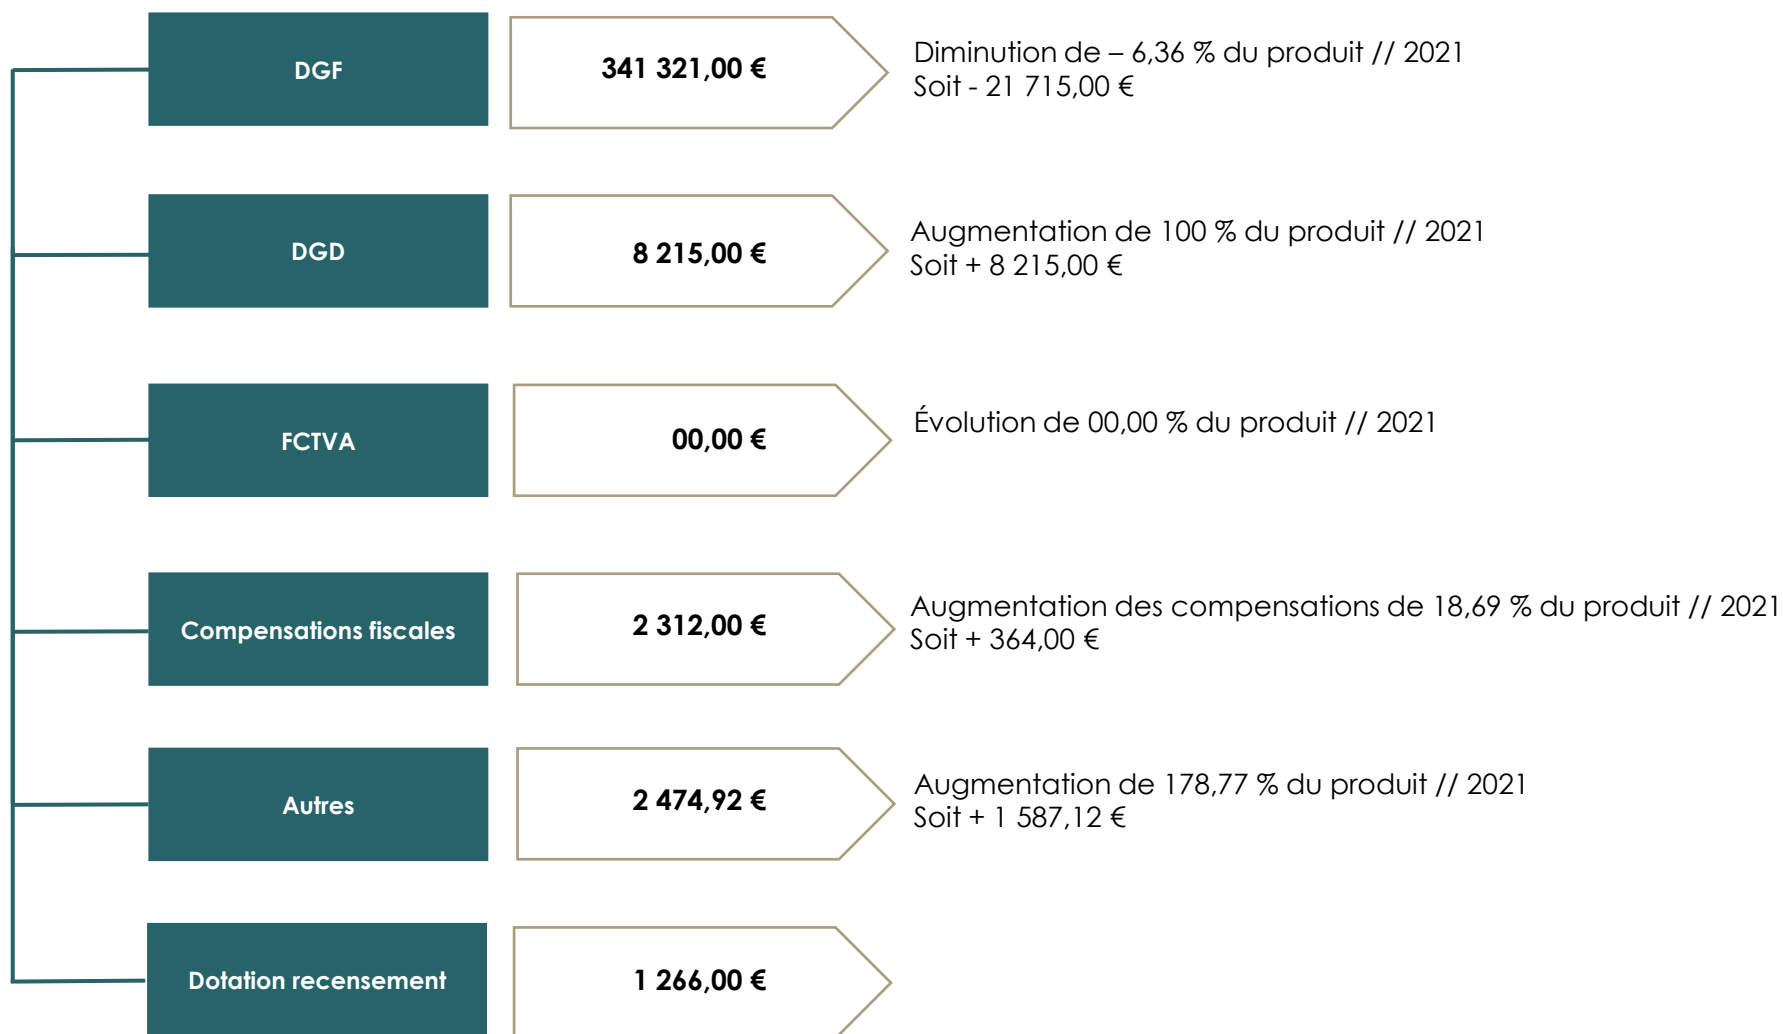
DGF

341 321,00 €

Diminution de – 6,36 % du produit // 2021
Soit - 21 715,00 €

DGD

8 215,00 €

Augmentation de 100 % du produit // 2021
Soit + 8 215,00 €

FCTVA

00,00 €

Évolution de 00,00 % du produit // 2021

Compensations fiscales

2 312,00 €

Augmentation des compensations de 18,69 % du produit // 2021
Soit + 364,00 €

Autres

2 474,92 €

Augmentation de 178,77 % du produit // 2021
Soit + 1 587,12 €

Dotation recensement

1 266,00 €